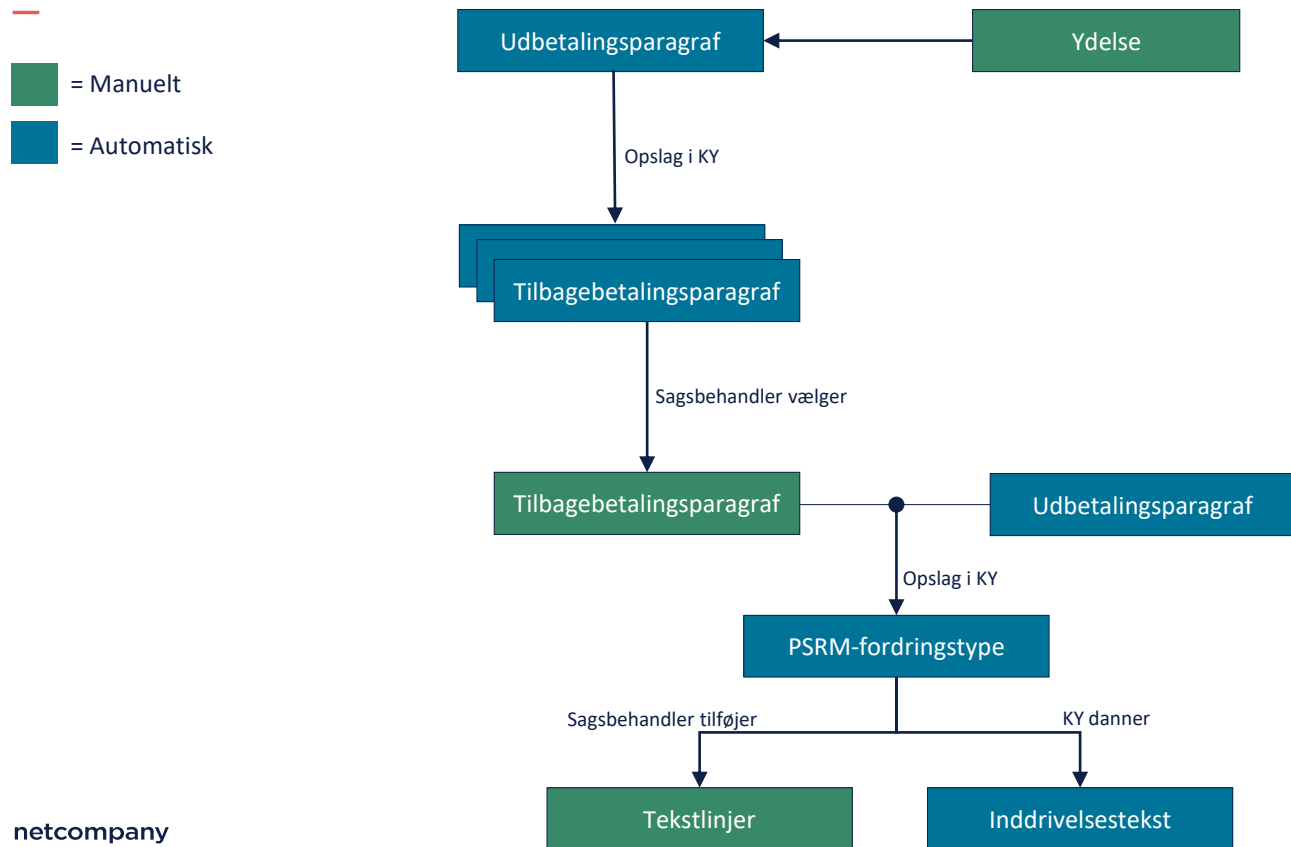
= Manuelt

= Automatisk

Udbetalingsparagraf

Ydelse

Opslag i KY

Tilbagebetalingsparagraf

Sagsbehandler vælger

Tilbagebetalingsparagraf

Udbetalingsparagraf

Opslag i KY

PSRM-fordringstype

Sagsbehandler tilføjer

KY danner

Tekstlinjer

Inddrivelsestekst

netcompany